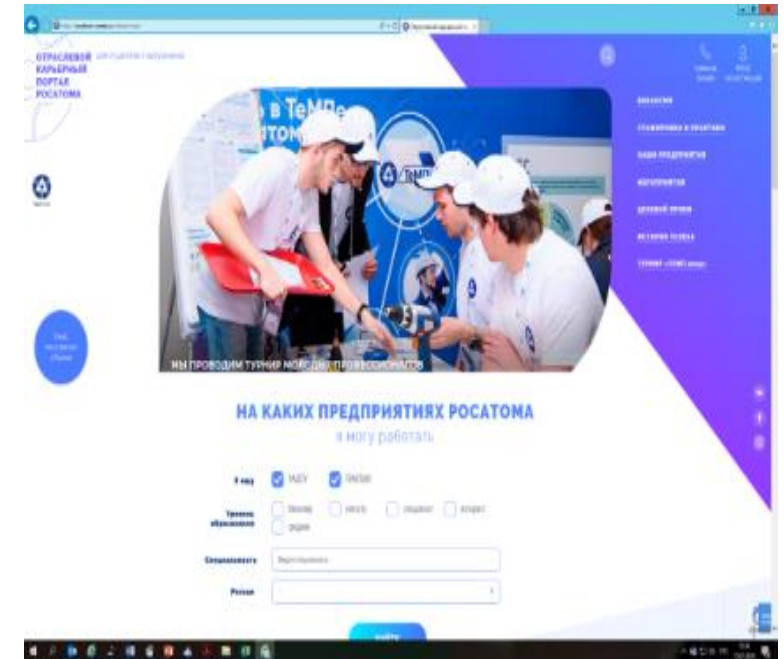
ОТРАСЛЕВОЙ КАРЬЕРНЫЙ ПОРТАЛ РОСАТОМА

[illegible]

в ТеМП
ТеМП

ВАКАНСИИ
СТАЖИРОВКА И ПРАКТИКА
НАШИ ПРЕДПРИЯТИЯ
МЕРОПРИЯТИЯ
ДЕЛОВОЙ ПРИЕМ
ИСТОРИИ УСПЕХА
ТУРНИР «ТЕМП» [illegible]

МЫ ПРОВОДИМ ТУРНИР МОЛОДЫХ ПРОФЕССИОНАЛОВ

НА КАКИХ ПРЕДПРИЯТИЯХ РОСАТОМА
я могу работать

Я ищу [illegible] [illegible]

Уровень образования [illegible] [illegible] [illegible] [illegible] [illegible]

Специальность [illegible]

Регион

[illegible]